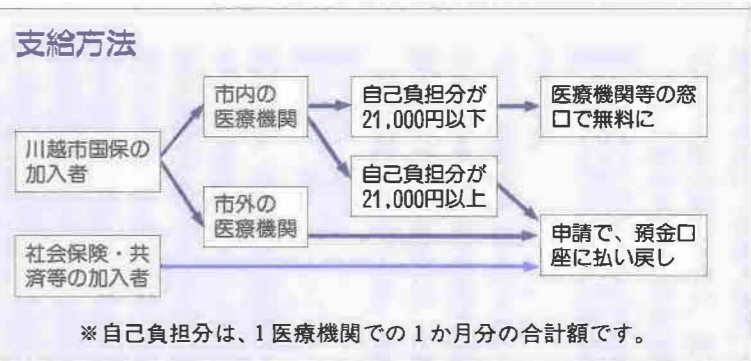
支給方法

川越市国保の加入者

市内の医療機関

自己負担分が21,000円以下

医療機関等の窓口で無料に

自己負担分が21,000円以上

市外の医療機関

社会保険・共済等の加入者

申請で、預金口座に払い戻し

※自己負担分は、1医療機関での1か月分の合計額です。